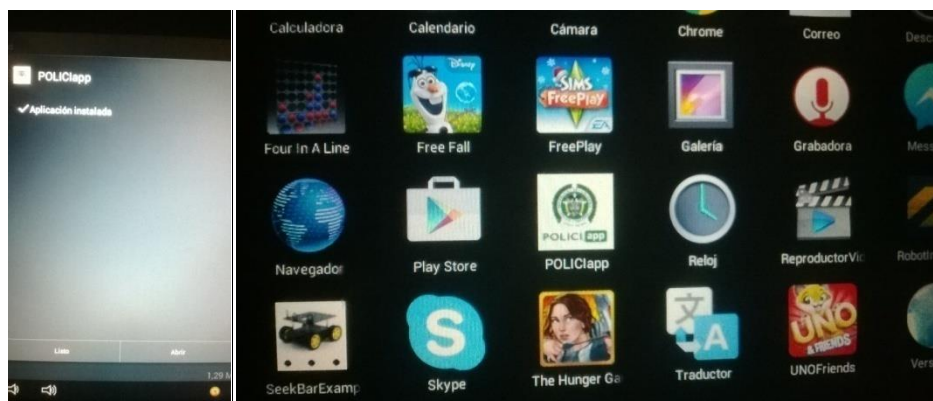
POLICIapp

✔Aplicación instalada

Listo

Abrir

1,29

Calculadora

Calendario

Cámara

Chrome

Correo

Desc

Four In A Line

Disney

Free Fall

SIMS FreePlay

EA

FreePlay

Galería

Grabadora

Mes

Navegador

Play Store

POLICI app

POLICIapp

Reloj

ReproductorVi

Roboti

SeekBarExamp

Skype

The Hunger Ga

文 A

Traductor

UNO & FRIENDS

UNOFriends

Vers